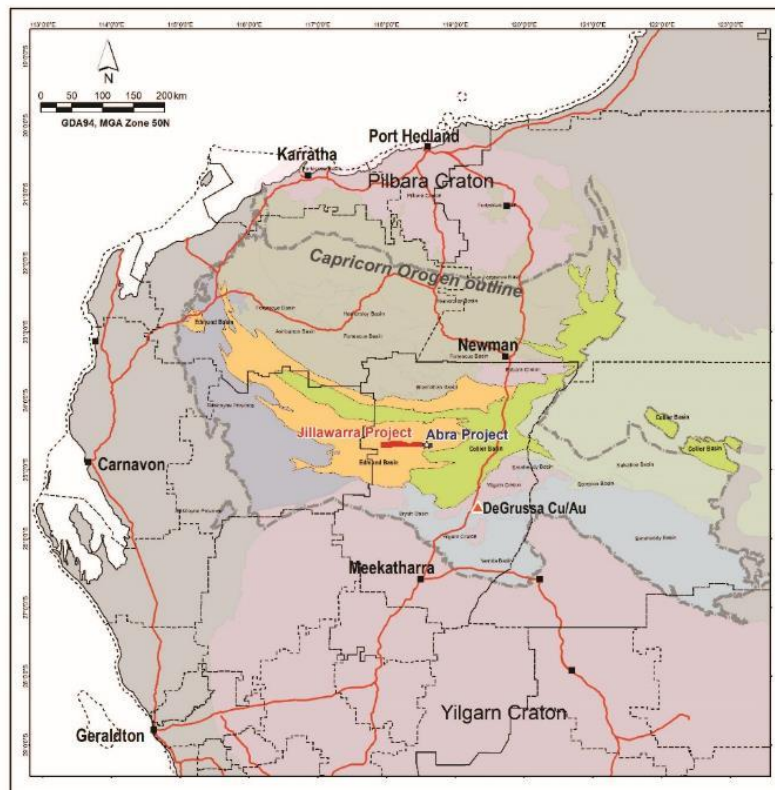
N
0 50 100 150 200 km
GDA94, MGA Zone 50N

Port Hedland
Karratha
Pilbara Craton
Capricorn Orogen outline
Newman
Jillawarra Project
Abra Project
Carnavon
Collier Basin
Collier Basin
DeGrussa Cu/Au
Meekatharra
Yilgarn Craton
Geraldton